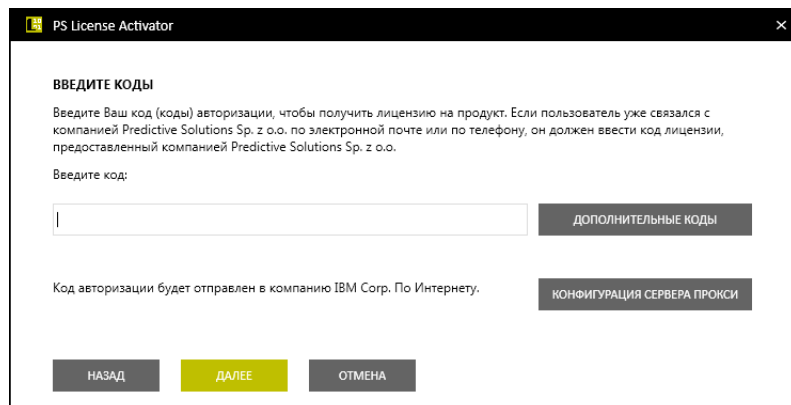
PS License Activator

×

ВВЕДИТЕ КОДЫ

Введите Ваш код (коды) авторизации, чтобы получить лицензию на продукт. Если пользователь уже связался с компанией Predictive Solutions Sp. z o.o. по электронной почте или по телефону, он должен ввести код лицензии, предоставленный компанией Predictive Solutions Sp. z o.o.

Введите код:

ДОПОЛНИТЕЛЬНЫЕ КОДЫ

Код авторизации будет отправлен в компанию IBM Corp. По Интернету.

КОНФИГУРАЦИЯ СЕРВЕРА ПРОКСИ

НАЗАД

ДАЛЕЕ

ОТМЕНА